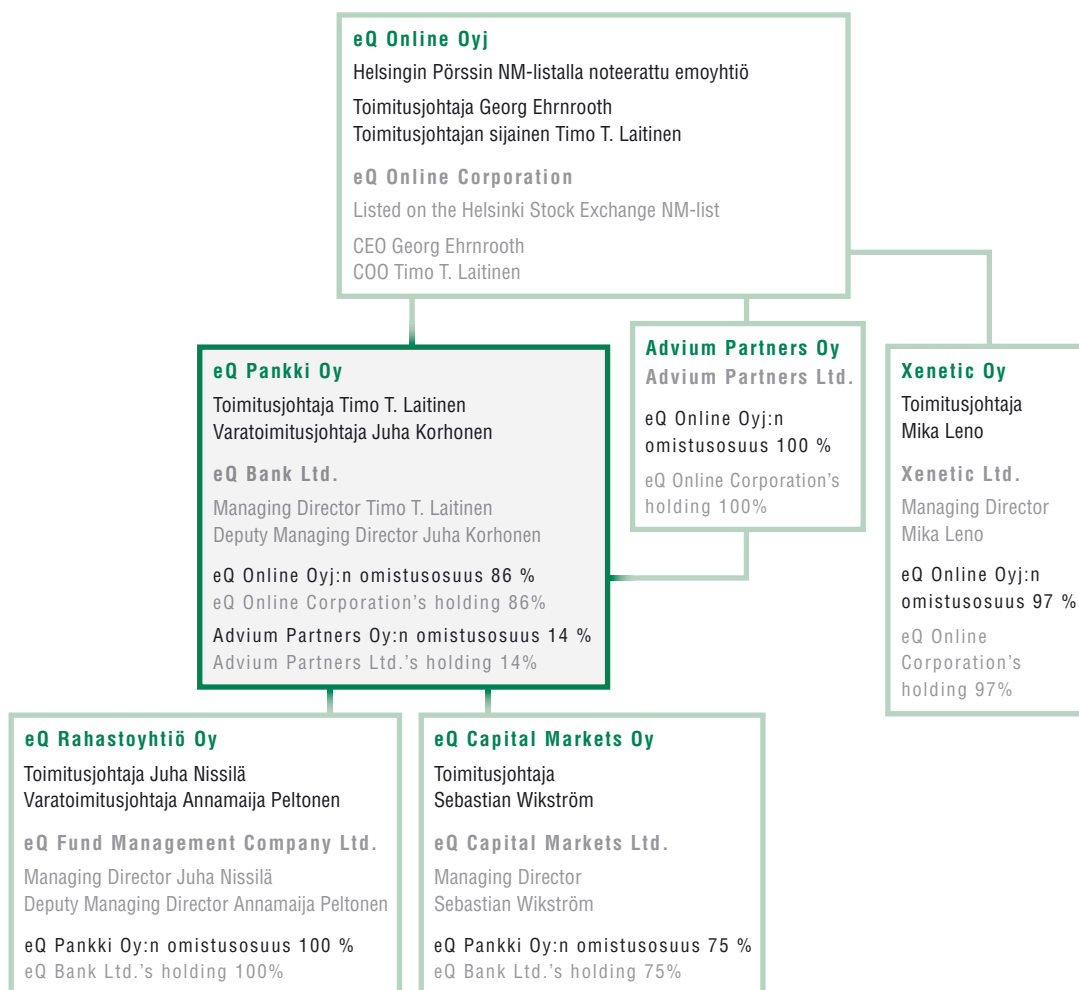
eQ Online Oyj
Helsingin Pörssin NM-listalla noteerattu emoyhtiö
Toimitusjohtaja Georg Ehrnrooth
Toimitusjohtajan sijainen Timo T. Laitinen

eQ Online Corporation
Listed on the Helsinki Stock Exchange NM-list
CEO Georg Ehrnrooth
COO Timo T. Laitinen

eQ Pankki Oy
Toimitusjohtaja Timo T. Laitinen
Varatoimitusjohtaja Juha Korhonen

eQ Bank Ltd.
Managing Director Timo T. Laitinen
Deputy Managing Director Juha Korhonen

eQ Online Oyj:n omistusosuus 86 %
eQ Online Corporation's holding 86%

Advium Partners Oy:n omistusosuus 14 %
Advium Partners Ltd.'s holding 14%

Advium Partners Oy
Advium Partners Ltd.

eQ Online Oyj:n omistusosuus 100 %
eQ Online Corporation's holding 100%

Xenetic Oy
Toimitusjohtaja
Mika Leno

Xenetic Ltd.
Managing Director
Mika Leno

eQ Online Oyj:n omistusosuus 97 %
eQ Online Corporation's holding 97%

eQ Rahastoyhtiö Oy
Toimitusjohtaja Juha Nissilä
Varatoimitusjohtaja Annamaija Peltonen

eQ Fund Management Company Ltd.
Managing Director Juha Nissilä
Deputy Managing Director Annamaija Peltonen

eQ Pankki Oy:n omistusosuus 100 %
eQ Bank Ltd.'s holding 100%

eQ Capital Markets Oy
Toimitusjohtaja
Sebastian Wikström

eQ Capital Markets Ltd.
Managing Director
Sebastian Wikström

eQ Pankki Oy:n omistusosuus 75 %
eQ Bank Ltd.'s holding 75%